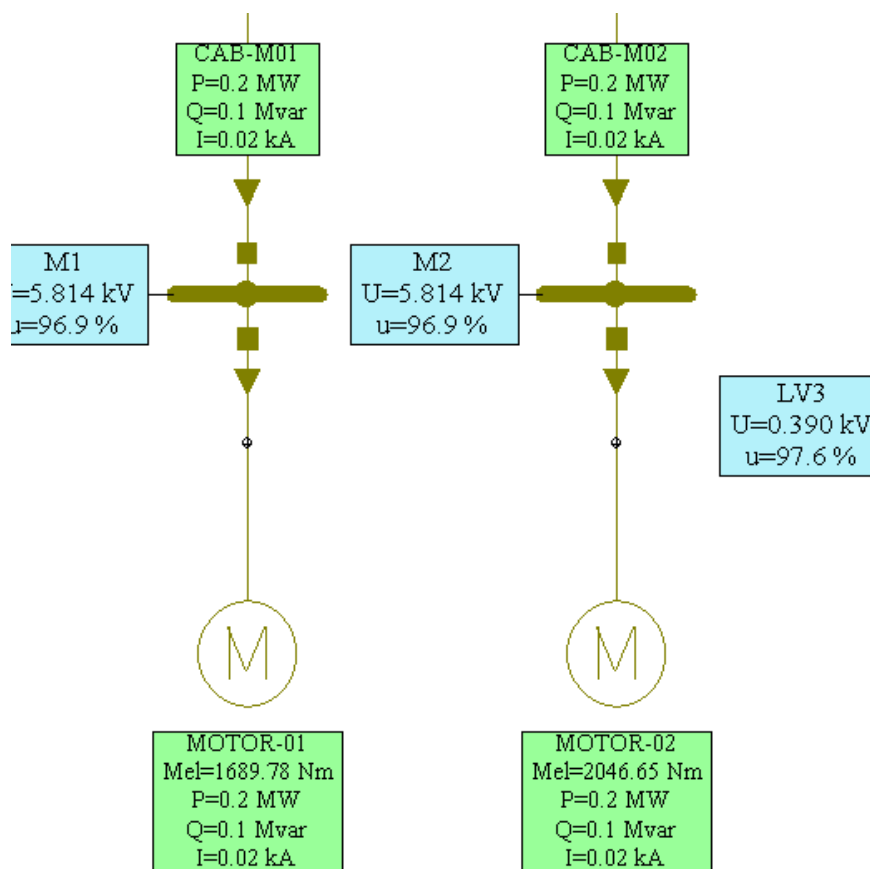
CAB-M01
P=0.2 MW
Q=0.1 Mvar
I=0.02 kA

CAB-M02
P=0.2 MW
Q=0.1 Mvar
I=0.02 kA

M1
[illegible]=5.814 kV
u=96.9 %

M2
U=5.814 kV
u=96.9 %

LV3
U=0.390 kV
u=97.6 %

M

M

MOTOR-01
Mel=1689.78 Nm
P=0.2 MW
Q=0.1 Mvar
I=0.02 kA

MOTOR-02
Mel=2046.65 Nm
P=0.2 MW
Q=0.1 Mvar
I=0.02 kA